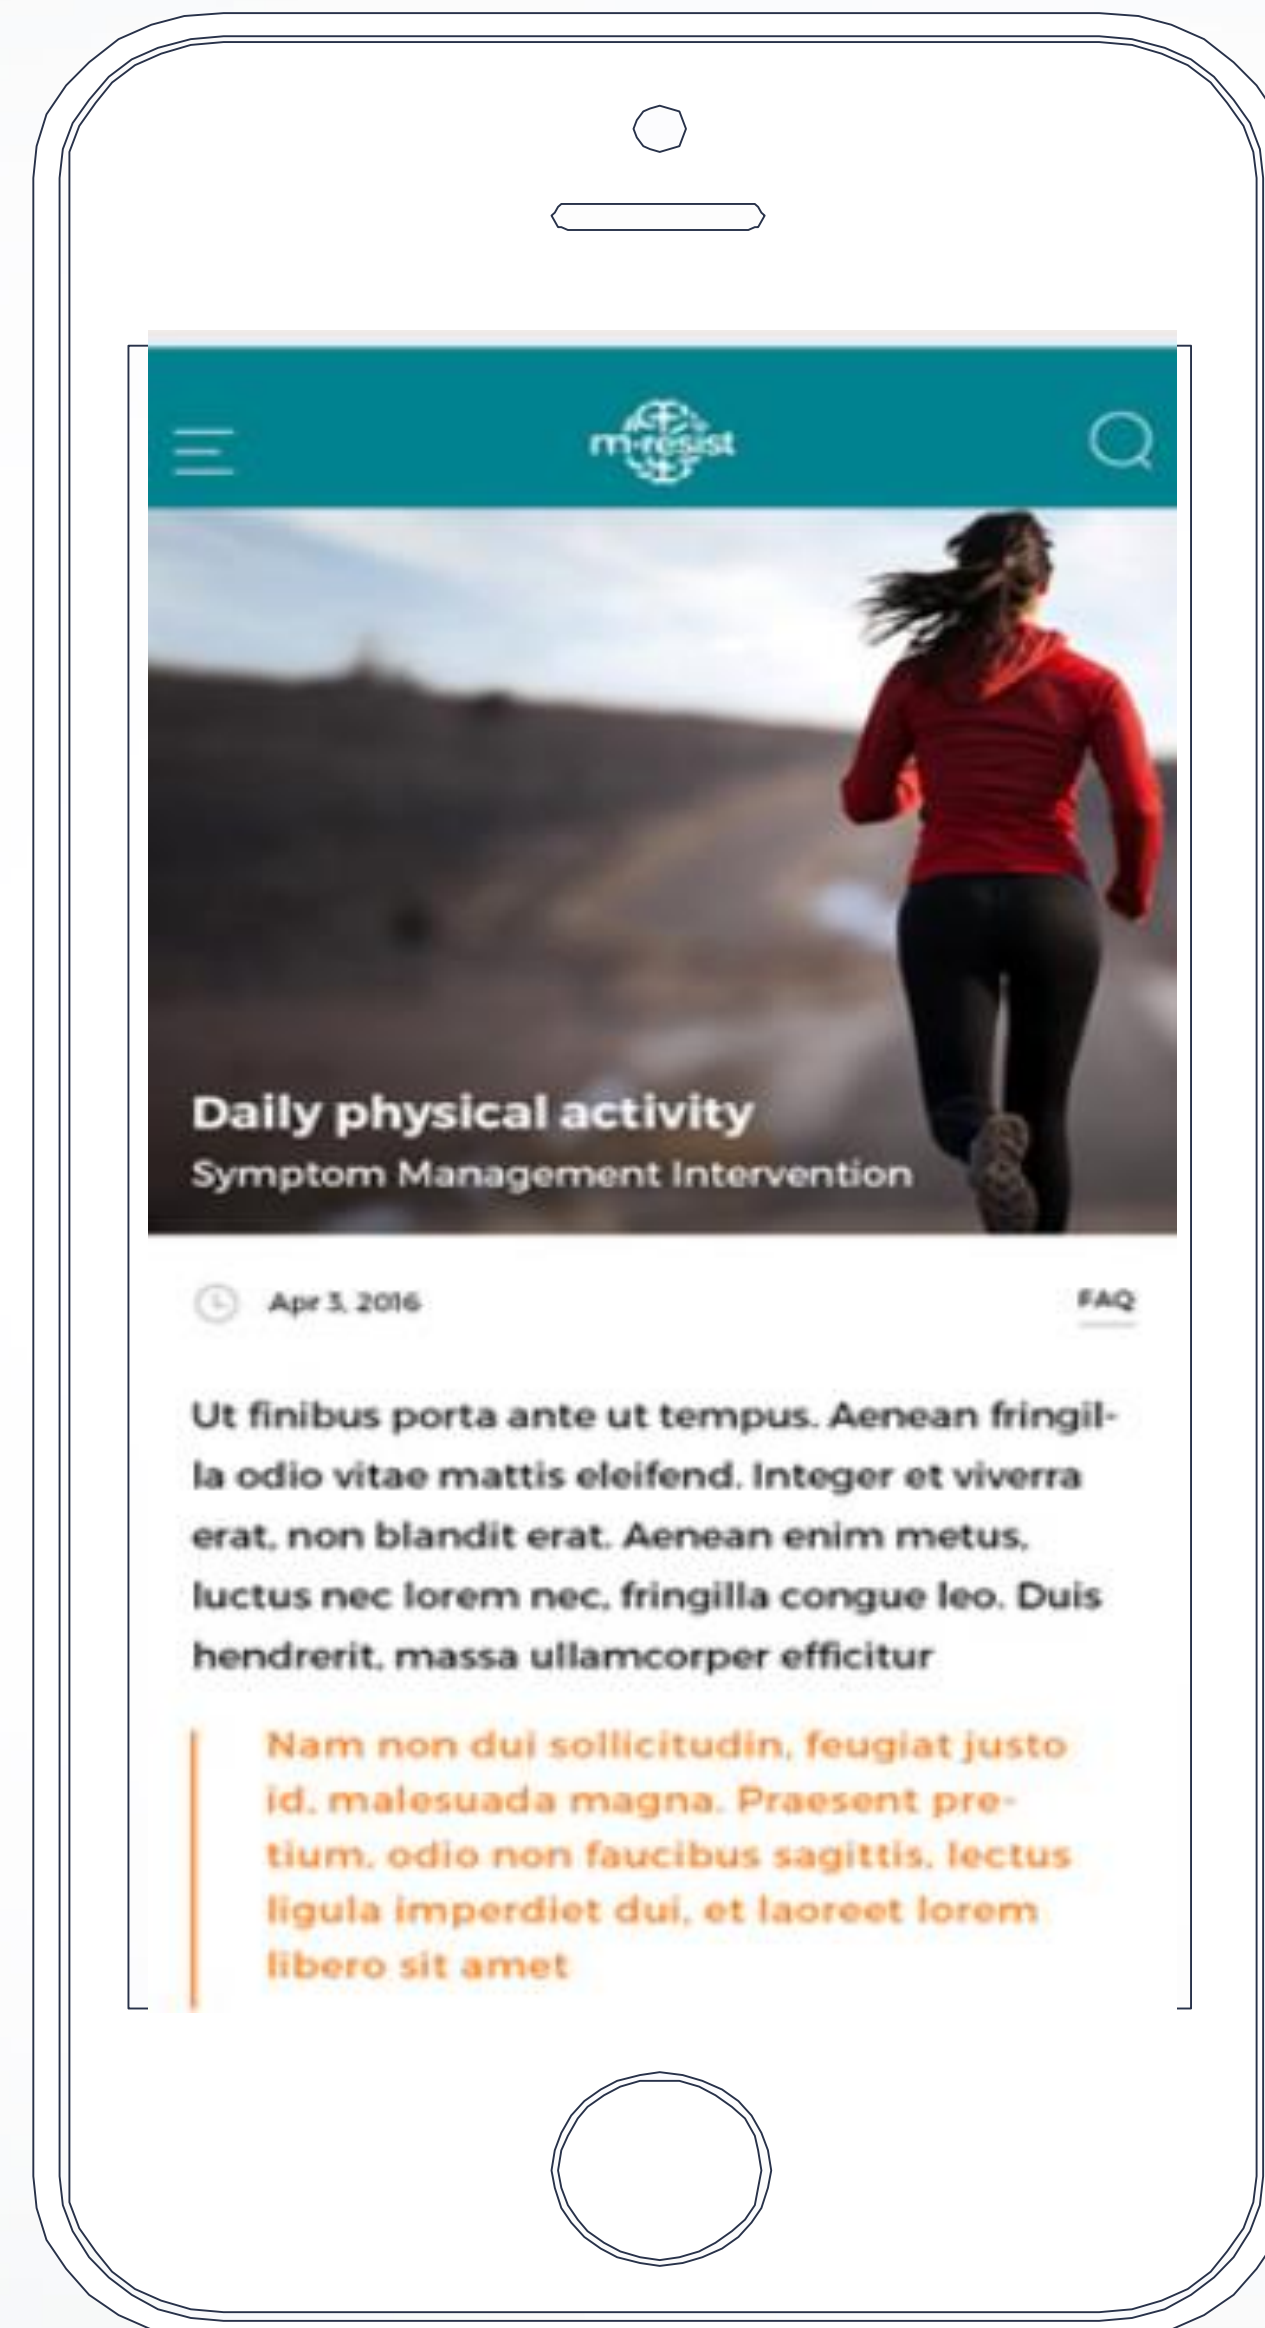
m-resist

Daily physical activity
Symptom Management Intervention

Apr 3, 2016

FAQ

Ut finibus porta ante ut tempus. Aenean fringilla odio vitae mattis eleifend. Integer et viverra erat, non blandit erat. Aenean enim metus, luctus nec lorem nec, fringilla congue leo. Duis hendrerit, massa ullamcorper efficitur

Nam non dui sollicitudin, feugiat justo id, malesuada magna. Praesent pretium, odio non faucibus sagittis, lectus ligula imperdiet dui, et laoreet lorem libero sit amet